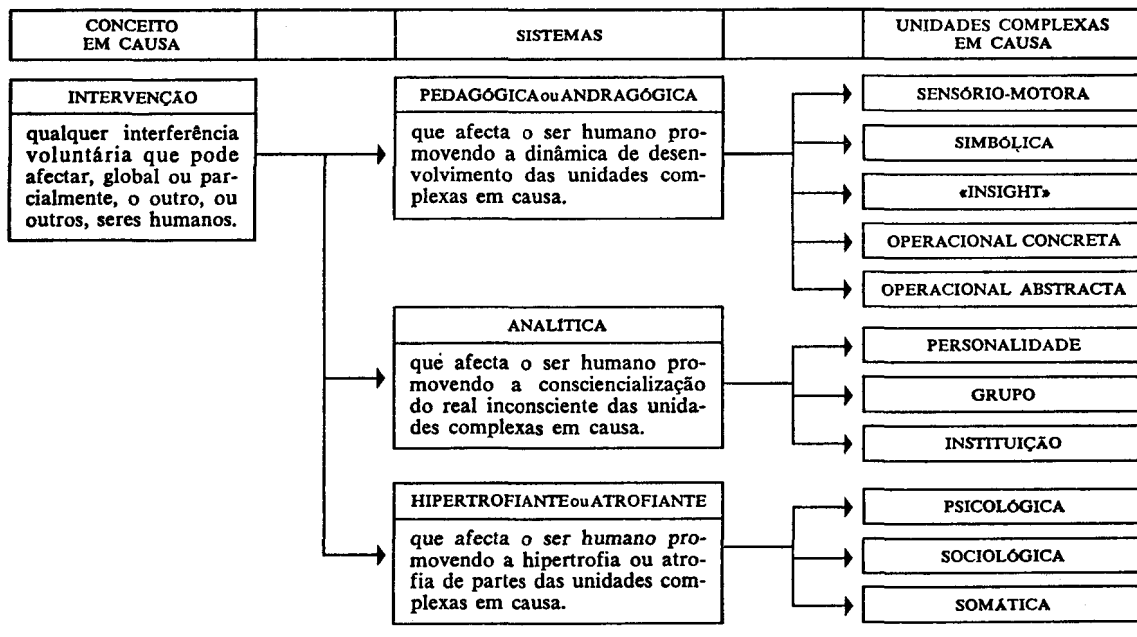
CONCEITO EM CAUSA

SISTEMAS

UNIDADES COMPLEXAS EM CAUSA

INTERVENÇÃO

qualquer interferência voluntária que pode afectar, global ou parcialmente, o outro, ou outros, seres humanos.

PEDAGÓGICA ou ANDRAGÓGICA

que afecta o ser humano promovendo a dinâmica de desenvolvimento das unidades complexas em causa.

SENSÓRIO-MOTORA

SIMBÓLICA

«INSIGHT»

OPERACIONAL CONCRETA

OPERACIONAL ABSTRACTA

ANALÍTICA

que afecta o ser humano promovendo a consciencialização do real inconsciente das unidades complexas em causa.

PERSONALIDADE

GRUPO

INSTITUIÇÃO

HIPERTROFIANTE ou ATROFIANTE

que afecta o ser humano promovendo a hipertrofia ou atrofia de partes das unidades complexas em causa.

PSICOLÓGICA

SOCIOLÓGICA

SOMÁTICA